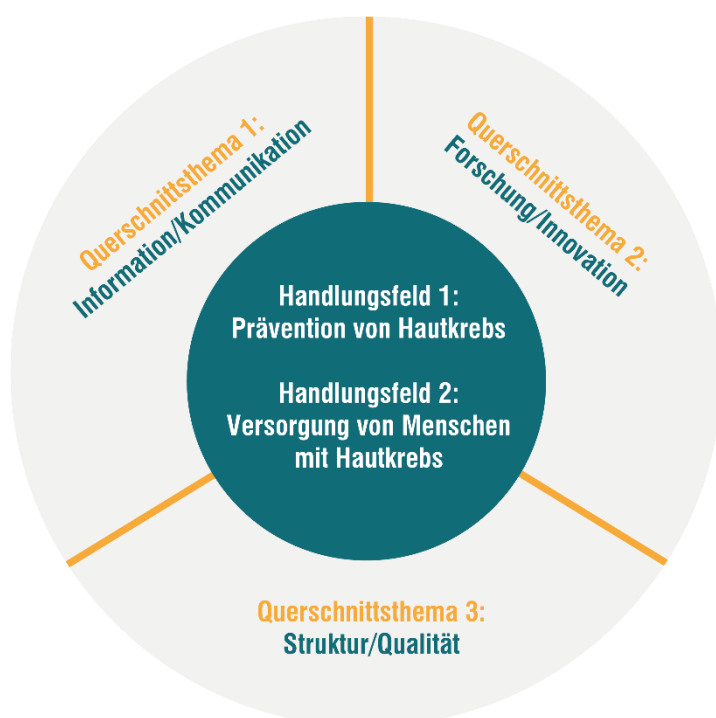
Querschnittsthema 1:
Information/Kommunikation

Querschnittsthema 2:
Forschung/Innovation

Handlungsfeld 1:
Prävention von Hautkrebs

Handlungsfeld 2:
Versorgung von Menschen mit Hautkrebs

Querschnittsthema 3:
Struktur/Qualität